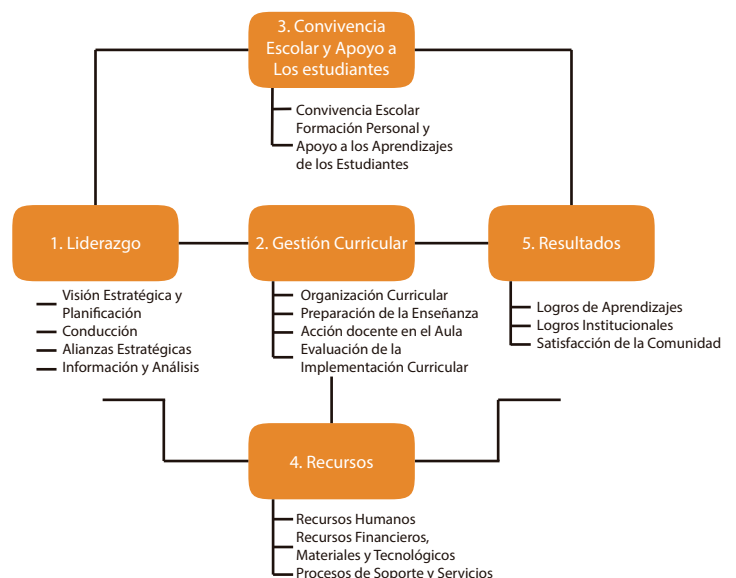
3. Convivencia Escolar y Apoyo a Los estudiantes

Convivencia Escolar
Formación Personal y Apoyo a los Aprendizajes de los Estudiantes

1. Liderazgo

Visión Estratégica y Planificación
Conducción
Alianzas Estratégicas
Información y Análisis

2. Gestión Curricular

Organización Curricular
Preparación de la Enseñanza
Acción docente en el Aula
Evaluación de la Implementación Curricular

5. Resultados

Logros de Aprendizajes
Logros Institucionales
Satisfacción de la Comunidad

4. Recursos

Recursos Humanos
Recursos Financieros, Materiales y Tecnológicos
Procesos de Soporte y Servicios